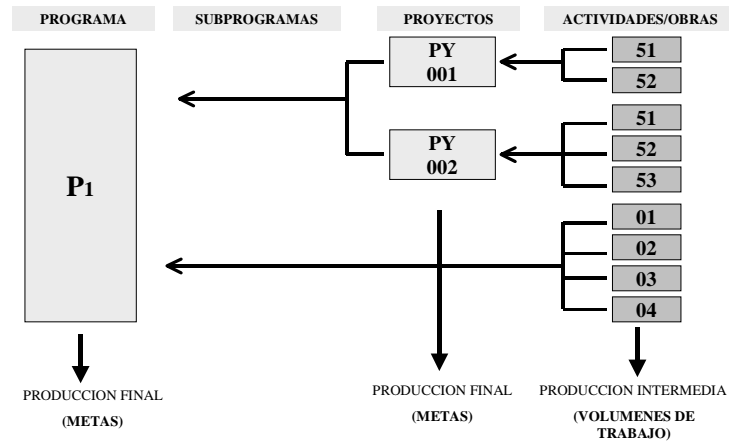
PROGRAMA

SUBPROGRAMAS

PROYECTOS

ACTIVIDADES/OBRAS

PY 001

51

52

PY 002

51

52

53

$P_1$

01

02

03

04

PRODUCCION FINAL
(METAS)

PRODUCCION FINAL
(METAS)

PRODUCCION INTERMEDIA
(VOLUMENES DE TRABAJO)